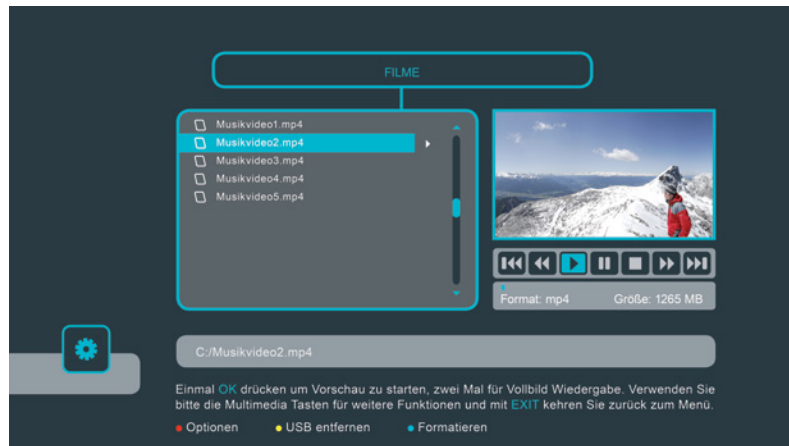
FILME

Musikvideo1.mp4
Musikvideo2.mp4
Musikvideo3.mp4
Musikvideo4.mp4
Musikvideo5.mp4

Format: mp4
Größe: 1265 MB

C:/Musikvideo2.mp4

Einmal OK drücken um Vorschau zu starten, zwei Mal für Vollbild Wiedergabe. Verwenden Sie bitte die Multimedia Tasten für weitere Funktionen und mit EXIT kehren Sie zurück zum Menü.

Optionen
USB entfernen
Formatieren